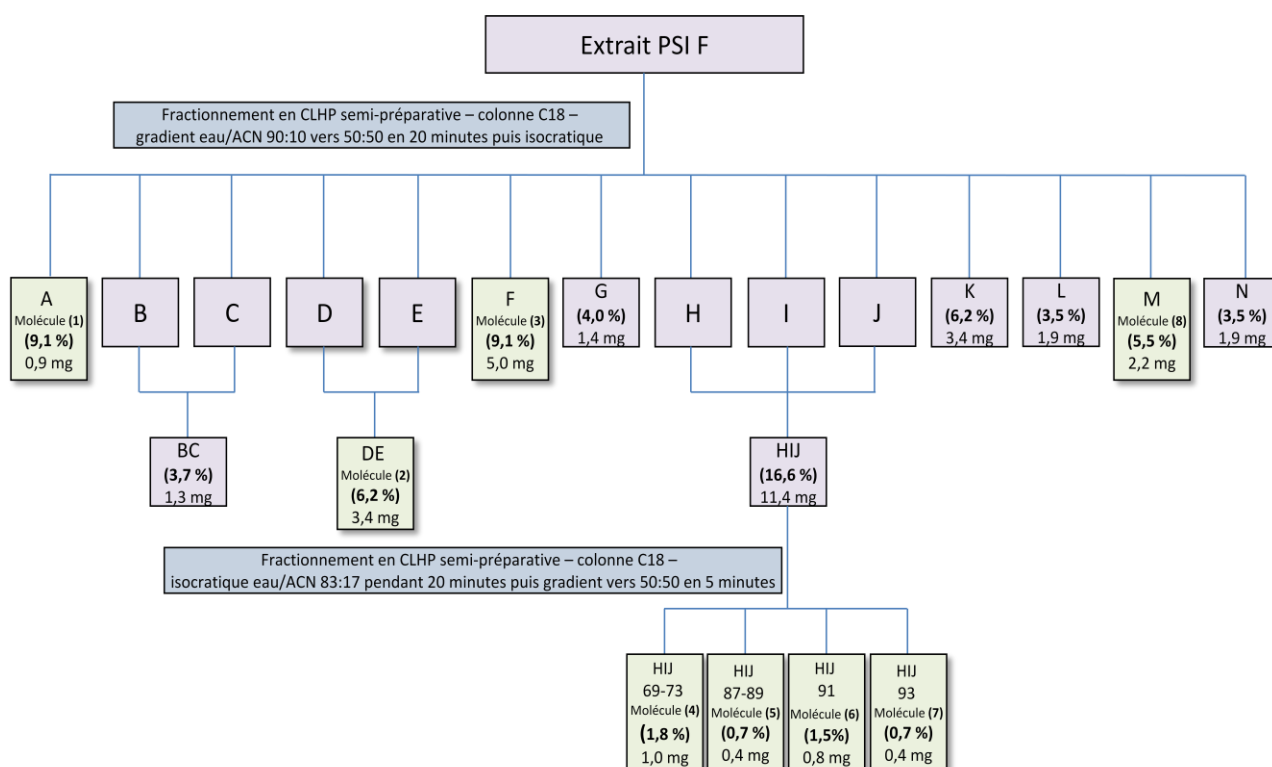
Extrait PSI F

Fractionnement en CLHP semi-préparative – colonne C18 – gradient eau/ACN 90:10 vers 50:50 en 20 minutes puis isocratique

A
Molécule (1)
(9,1 %)
0,9 mg

B

C

D

E

F
Molécule (3)
(9,1 %)
5,0 mg

G
(4,0 %)
1,4 mg

H

I

J

K
(6,2 %)
3,4 mg

L
(3,5 %)
1,9 mg

M
Molécule (8)
(5,5 %)
2,2 mg

N
(3,5 %)
1,9 mg

BC
(3,7 %)
1,3 mg

DE
Molécule (2)
(6,2 %)
3,4 mg

HIJ
(16,6 %)
11,4 mg

Fractionnement en CLHP semi-préparative – colonne C18 – isocratique eau/ACN 83:17 pendant 20 minutes puis gradient vers 50:50 en 5 minutes

HIJ
69-73
Molécule (4)
(1,8 %)
1,0 mg

HIJ
87-89
Molécule (5)
(0,7 %)
0,4 mg

HIJ
91
Molécule (6)
(1,5%)
0,8 mg

HIJ
93
Molécule (7)
(0,7 %)
0,4 mg